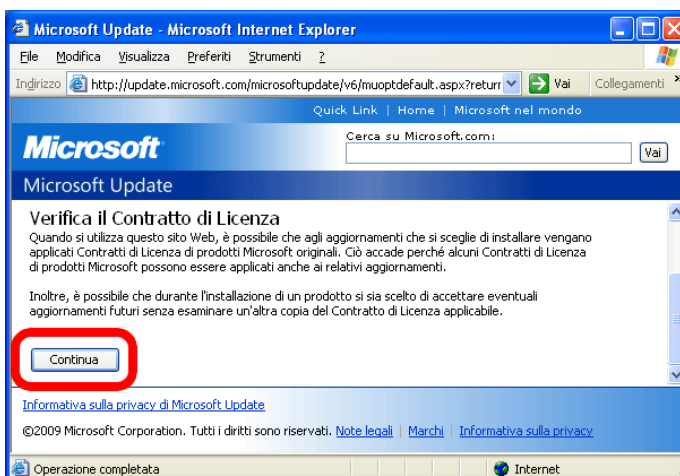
Microsoft Update - Microsoft Internet Explorer

File Modifica Visualizza Preferiti Strumenti ?

Indirizzo http://update.microsoft.com/microsoftupdate/v6/muoptdefault.aspx?returr Vai Collegamenti

Quick Link | Home | Microsoft nel mondo

Microsoft

Cerca su Microsoft.com:

Vai

Microsoft Update

Verifica il Contratto di Licenza

Quando si utilizza questo sito Web, è possibile che agli aggiornamenti che si sceglie di installare vengano applicati Contratti di Licenza di prodotti Microsoft originali. Ciò accade perché alcuni Contratti di Licenza di prodotti Microsoft possono essere applicati anche ai relativi aggiornamenti.

Inoltre, è possibile che durante l'installazione di un prodotto si sia scelto di accettare eventuali aggiornamenti futuri senza esaminare un'altra copia del Contratto di Licenza applicabile.

Continua

Informativa sulla privacy di Microsoft Update

©2009 Microsoft Corporation. Tutti i diritti sono riservati. Note legali | Marchi | Informativa sulla privacy

Operazione completata

Internet